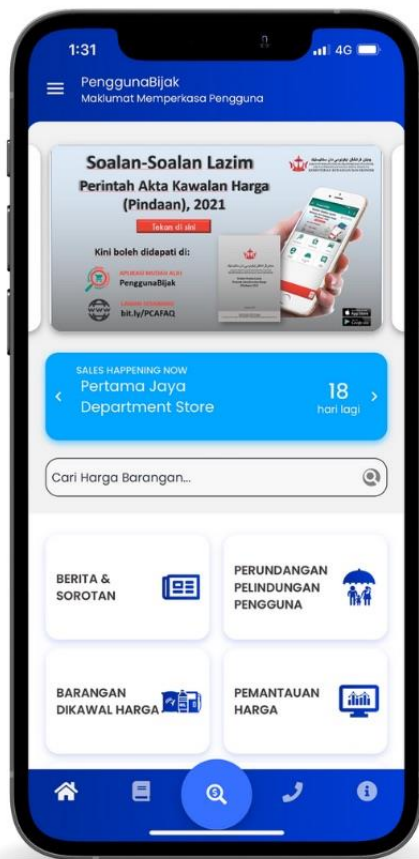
1:31
4G

PenggunaBijak
Maklumat Memperkasa Pengguna

Soalan-Soalan Lazim
Perintah Akta Kawalan Harga (Pindaan), 2021
Tekan di sini
Kini boleh didapati di:
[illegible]
PenggunaBijak
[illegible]
bit.ly/PCAFAQ

SALES HAPPENING NOW
Pertama Jaya Department Store
18
hari lagi

Cari Harga Barangan...

BERITA & SOROTAN

PERUNDANGAN PELINDUNGAN PENGGUNA

BARANGAN DIKAWAL HARGA

PEMANTAUAN HARGA